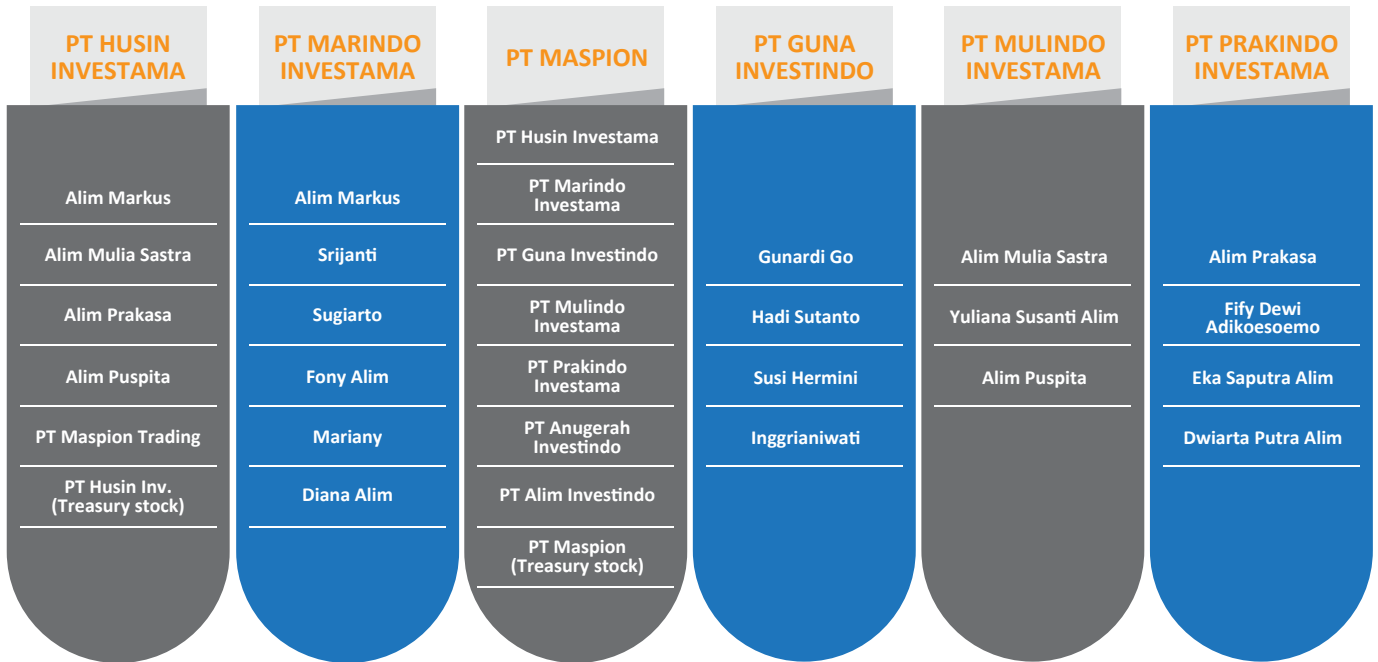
PT HUSIN INVESTAMA

Alim Markus

Alim Mulia Sastra

Alim Prakasa

Alim Puspita

PT Maspion Trading

PT Husin Inv. (Treasury stock)

PT MARINDO INVESTAMA

Alim Markus

Srijanti

Sugiarto

Fony Alim

Mariany

Diana Alim

PT MASPION

PT Husin Investama

PT Marindo Investama

PT Guna Investindo

PT Mulindo Investama

PT Prakindo Investama

PT Anugerah Investindo

PT Alim Investindo

PT Maspion (Treasury stock)

PT GUNA INVESTINDO

Gunardi Go

Hadi Sutanto

Susi Hermini

Inggrianiwati

PT MULINDO INVESTAMA

Alim Mulia Sastra

Yuliana Susanti Alim

Alim Puspita

PT PRAKINDO INVESTAMA

Alim Prakasa

Fify Dewi Adikoesoemo

Eka Saputra Alim

Dwiarta Putra Alim